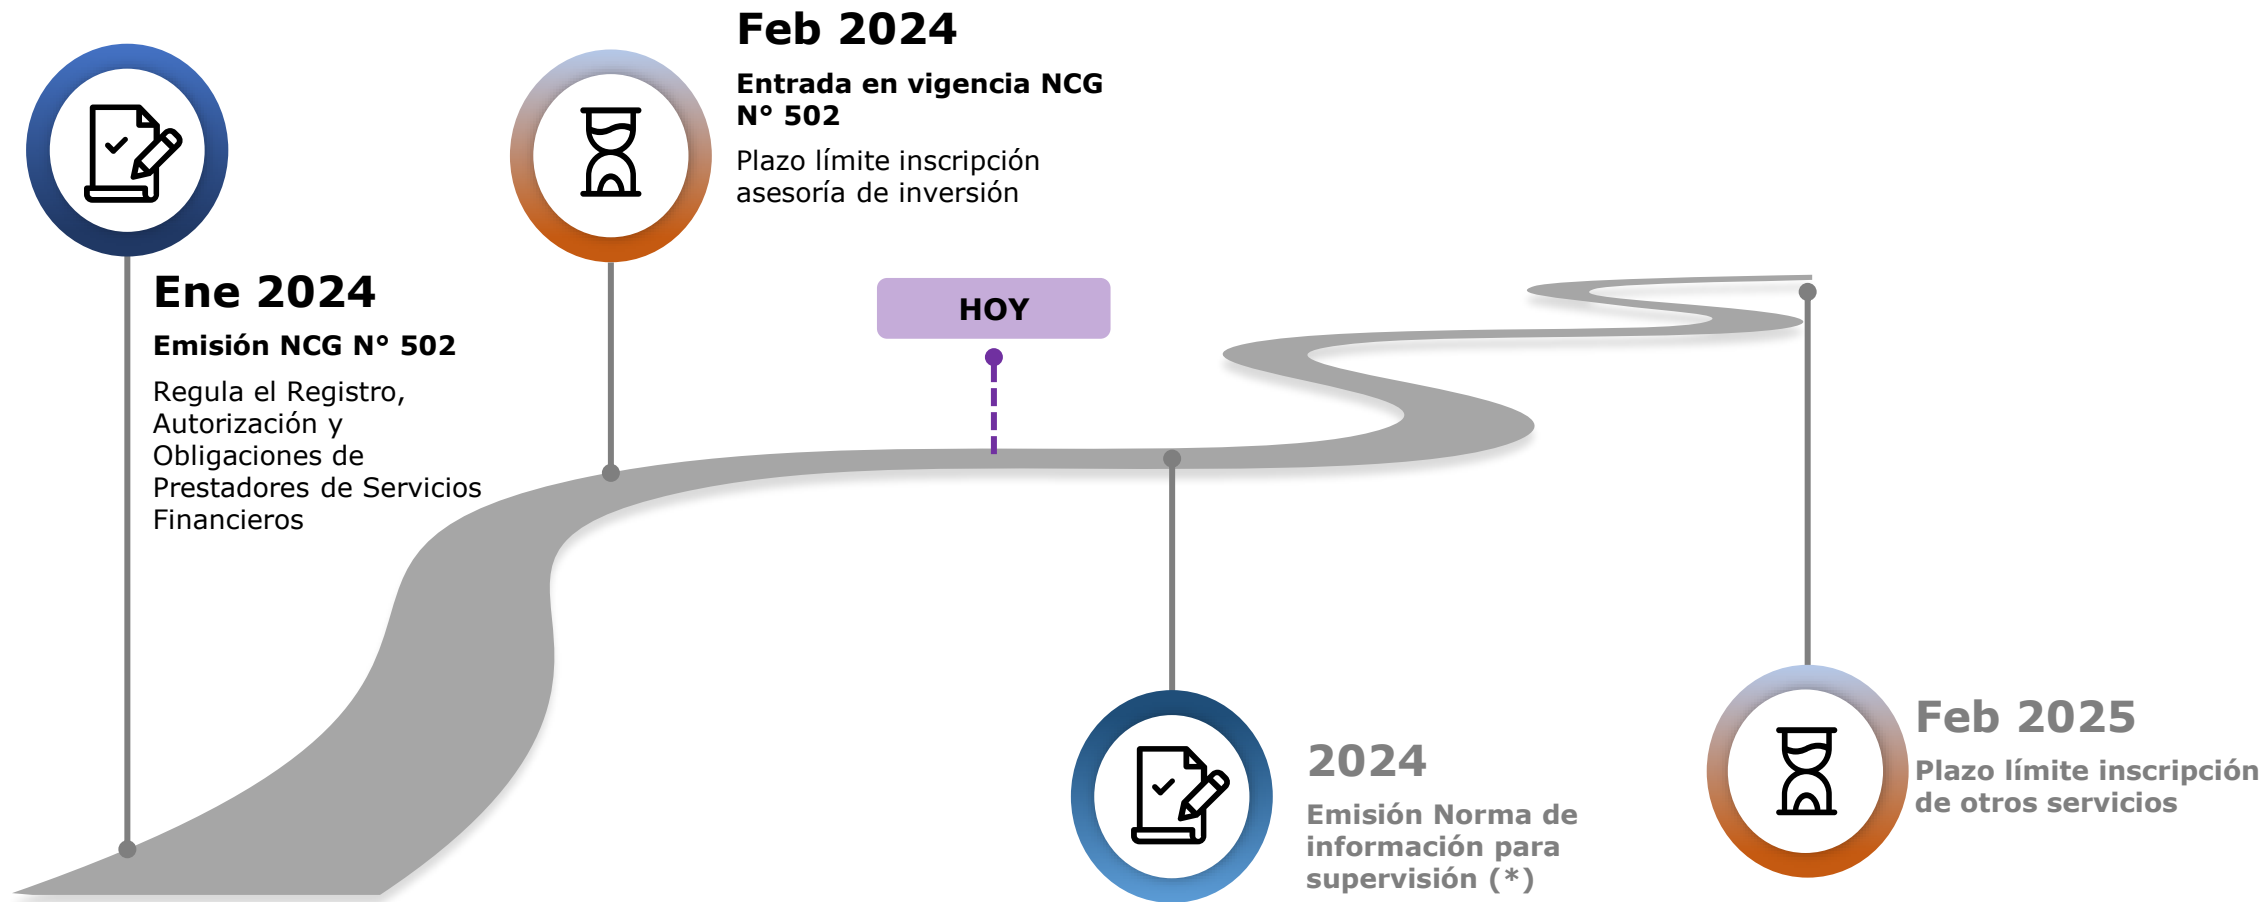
Feb 2024

Entrada en vigencia NCG N° 502

Plazo límite inscripción asesoría de inversión

Ene 2024

Emisión NCG N° 502

Regula el Registro, Autorización y Obligaciones de Prestadores de Servicios Financieros

HOY

2024

Emisión Norma de información para supervisión (*)

Feb 2025

Plazo límite inscripción de otros servicios